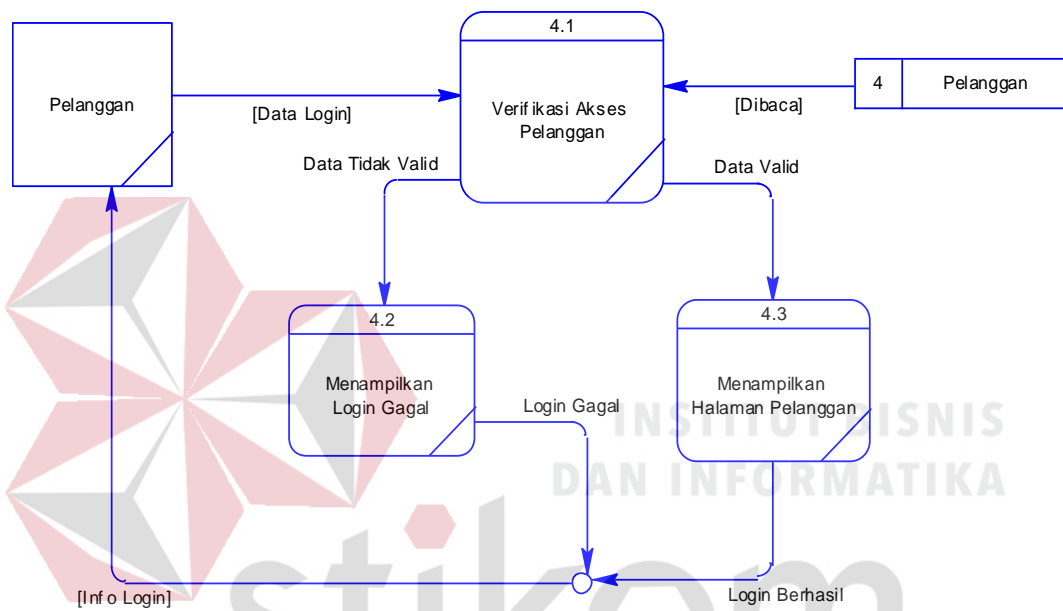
Pelanggan

[Data Login]

4.1

Verifikasi Akses Pelanggan

[Dibaca]

4

Pelanggan

Data Tidak Valid

Data Valid

4.2

Menampilkan Login Gagal

Login Gagal

4.3

Menampilkan Halaman Pelanggan

INSTITUT BISNIS DAN INFORMATIKA

[Info Login]

Login Berhasil

stikom